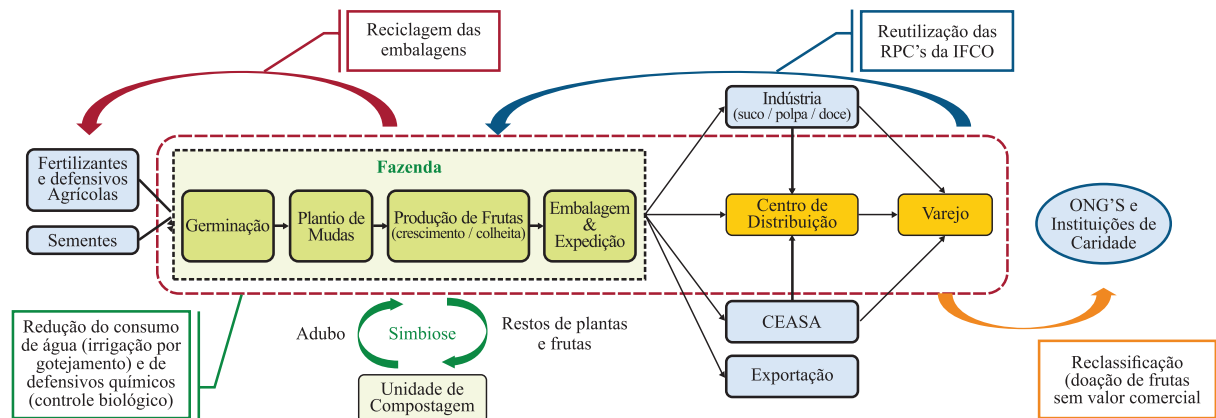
Reciclagem das embalagens

Reutilização das RPC's da IFCO

Fertilizantes e defensivos Agrícolas

Sementes

Fazenda

Germinação

Plantio de Mudas

Produção de Frutas (crescimento / colheita)

Embalagem & Expedição

Indústria (suco / polpa / doce)

Centro de Distribuição

Varejo

ONG'S e Instituições de Caridade

CEASA

Exportação

Redução do consumo de água (irrigação por gotejamento) e de defensivos químicos (controle biológico)

Adubo

Simbiose

Restos de plantas e frutas

Unidade de Compostagem

Reclassificação (doação de frutas sem valor comercial